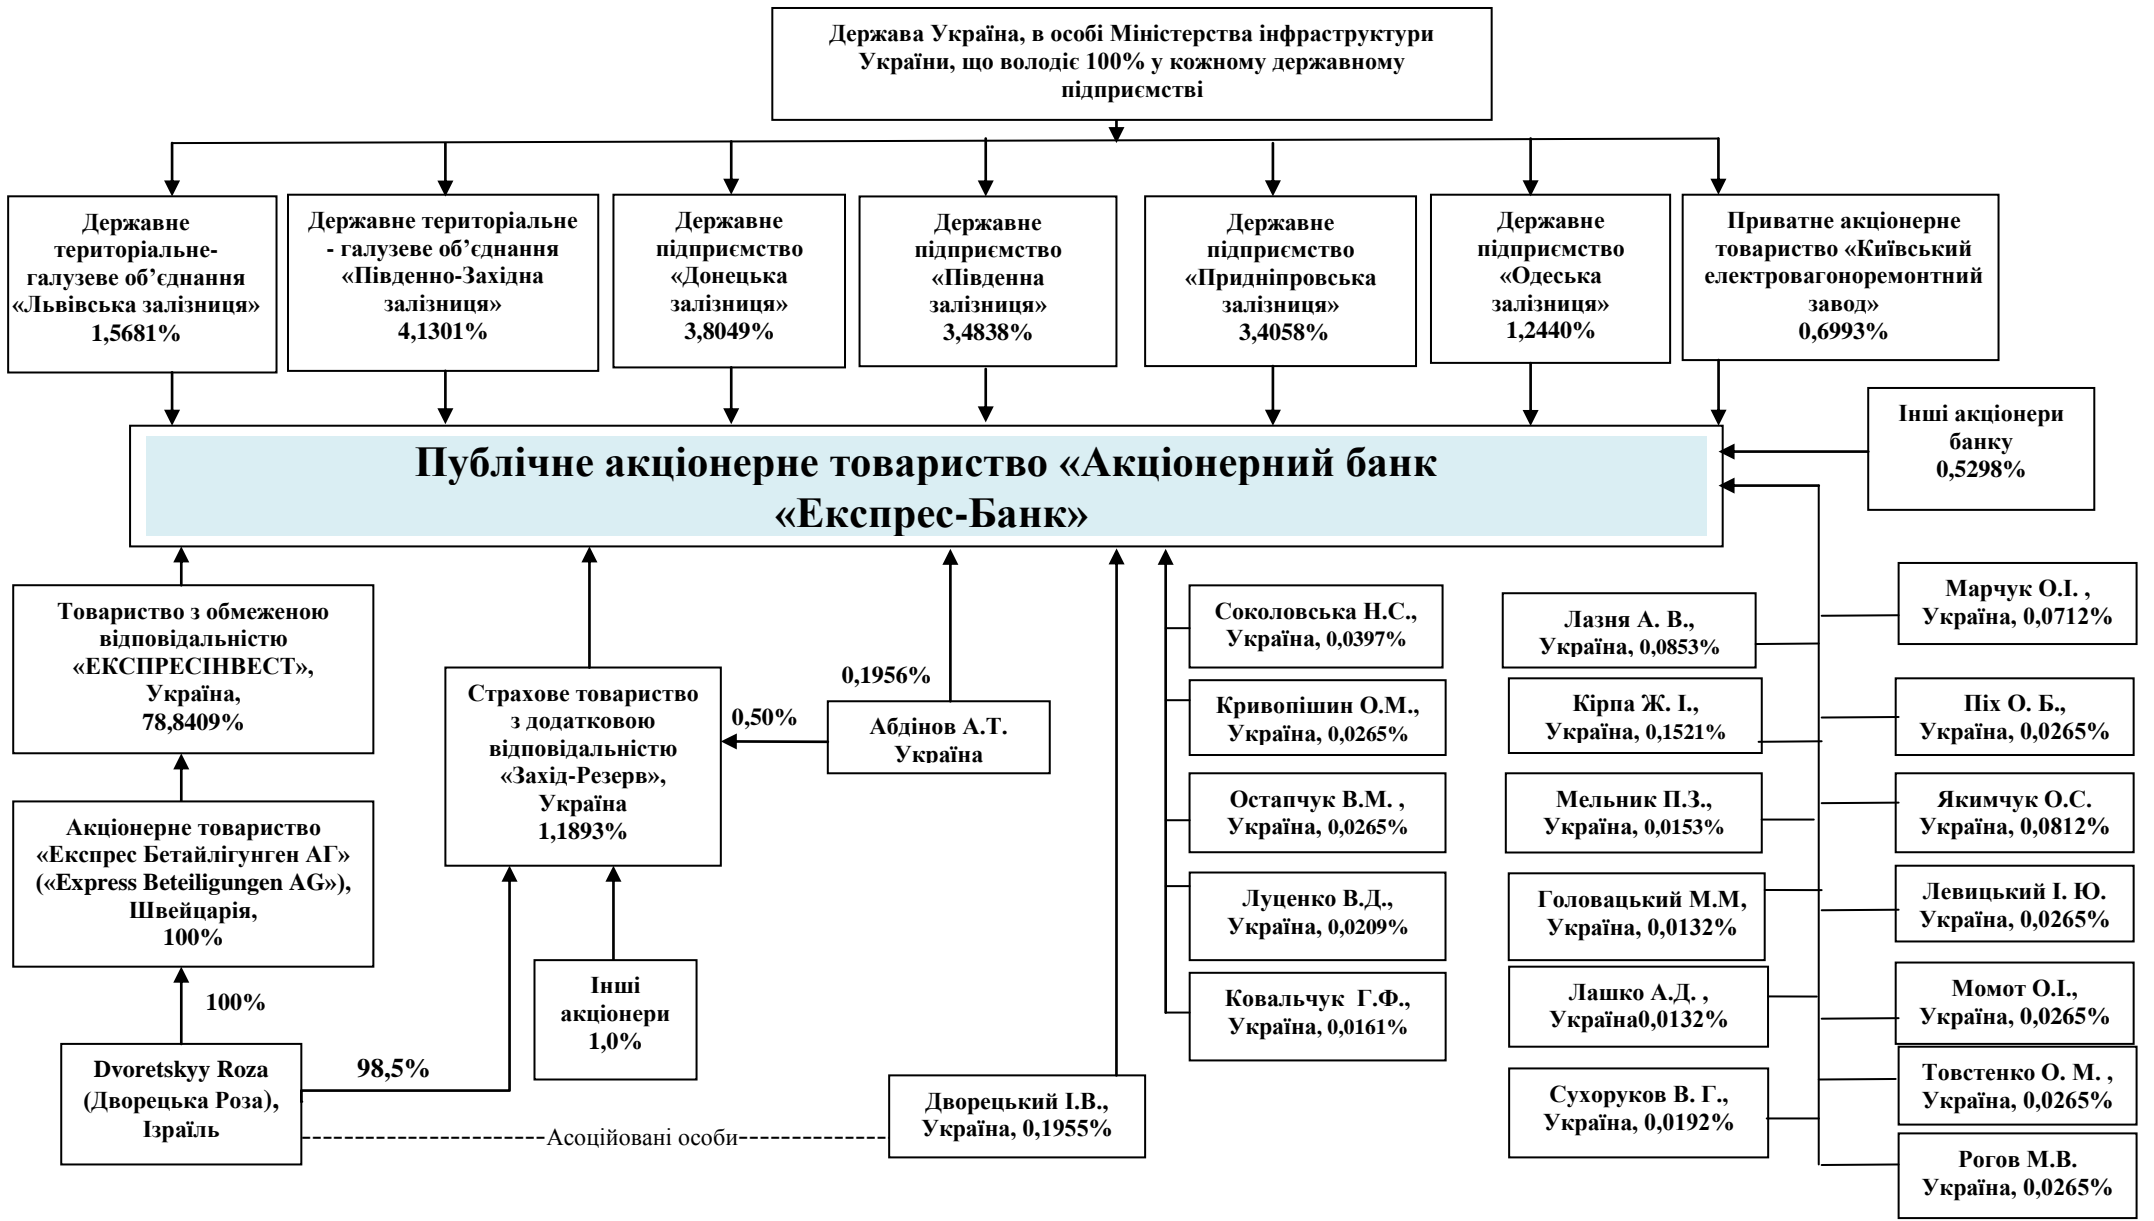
Держава Україна, в особі Міністерства інфраструктури України, що володіє 100% у кожному державному підприємстві

Державне територіальне-галузеве об'єднання «Львівська залізниця» 1,5681%

Державне територіальне - галузеве об'єднання «Південно-Західна залізниця» 4,1301%

Державне підприємство «Донецька залізниця» 3,8049%

Державне підприємство «Південна залізниця» 3,4838%

Державне підприємство «Придніпровська залізниця» 3,4058%

Державне підприємство «Одеська залізниця» 1,2440%

Приватне акціонерне товариство «Київський електровагоноремонтний завод» 0,6993%

Інші акціонери банку 0,5298%

Публічне акціонерне товариство «Акціонерний банк «Експрес-Банк»

Товариство з обмеженою відповідальністю «ЕКСПРЕСІНВЕСТ», Україна, 78,8409%

Акціонерне товариство «Експрес Бетайлігунген АГ» («Express Beteiligungen AG»), Швейцарія, 100%

100%

Dvoretskyy Roza (Дворецька Роза), Ізраїль

98,5%

Страхове товариство з додатковою відповідальністю «Захід-Резерв», Україна 1,1893%

0,50%

0,1956%

Абдінов А.Т. Україна

Інші акціонери 1,0%

Асоційовані особи

Дворецький І.В., Україна, 0,1955%

Соколовська Н.С., Україна, 0,0397%

Кривопішин О.М., Україна, 0,0265%

Остапчук В.М. , Україна, 0,0265%

Луценко В.Д., Україна, 0,0209%

Ковальчук Г.Ф., Україна, 0,0161%

Лазня А. В., Україна, 0,0853%

Кірпа Ж. І., Україна, 0,1521%

Мельник П.З., Україна, 0,0153%

Головацький М.М, Україна, 0,0132%

Лашко А.Д. , Україна0,0132%

Сухоруков В. Г., Україна, 0,0192%

Марчук О.І. , Україна, 0,0712%

Піх О. Б., Україна, 0,0265%

Якимчук О.С. Україна, 0,0812%

Левицький І. Ю. Україна, 0,0265%

Момот О.І., Україна, 0,0265%

Товстенко О. М. , Україна, 0,0265%

Рогов М.В. Україна, 0,0265%